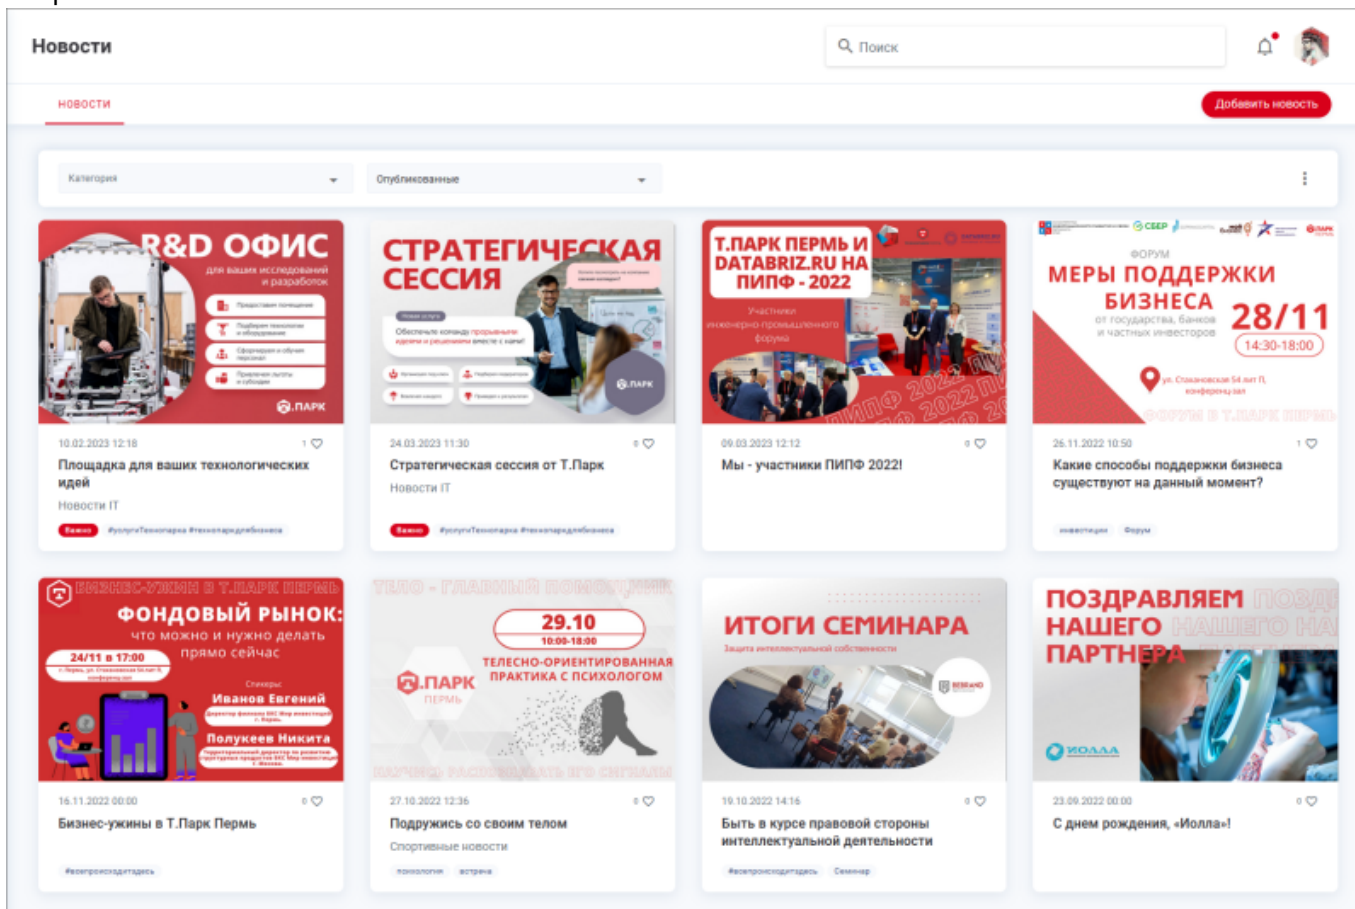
Новости

Поиск

новости

Добавить новость

Категория

Опубликованные

R&D ОФИС
для ваших исследований и разработок
Т.ПАРК

10.02.2023 12:18
1
Площадка для ваших технологических идей
Новости IT
Важно #услугиТехнопарка #технопаркдлябизнеса

СТРАТЕГИЧЕСКАЯ СЕССИЯ
Обеспечьте команду прорывными идеями и решениями вместе с нами!
Т.ПАРК

24.03.2023 11:30
0
Стратегическая сессия от Т.Парк
Новости IT
Важно #услугиТехнопарка #технопаркдлябизнеса

Т.ПАРК ПЕРМЬ И DATABRIZ.RU НА ПИПФ - 2022
Участники инженерно-промышленного форума
ПИПФ 2022

09.03.2023 12:12
0
Мы - участники ПИПФ 2022!

СБЕР
ФОРУМ
МЕРЫ ПОДДЕРЖКИ БИЗНЕСА
от государства, банков и частных инвесторов
28/11
14:30-18:00
ул. Стахановская 54 лит П, конференц-зал
ФОРУМ В Т.ПАРК ПЕРМЬ

26.11.2022 10:50
1
Какие способы поддержки бизнеса существуют на данный момент?
инвестиции форум

БИЗНЕС-УЖИН В Т.ПАРК ПЕРМЬ
ФОНДОВЫЙ РЫНОК:
что можно и нужно делать прямо сейчас
24/11 в 17:00
Спикеры:
Иванов Евгений
Полукеев Никита

16.11.2022 00:00
0
Бизнес-ужины в Т.Парк Пермь
#всепроисходитздесь

ТЕЛО - ГЛАВНЫЙ ПОМОЩНИК
29.10
10:00-18:00
Т.ПАРК
ПЕРМЬ
ТЕЛЕСНО-ОРИЕНТИРОВАННАЯ ПРАКТИКА С ПСИХОЛОГОМ
НАУЧИСЬ РАСПОЗНАВАТЬ ЕГО СИГНАЛЫ

27.10.2022 12:36
0
Подружись со своим телом
Спортивные новости
психология встреча

ИТОГИ СЕМИНАРА
Защита интеллектуальной собственности

19.10.2022 14:16
0
Быть в курсе правовой стороны интеллектуальной деятельности
#всепроисходитздесь Семинар

ПОЗДРАВЛЯЕМ НАШЕГО ПАРТНЕРА
ИОЛЛА

23.09.2022 00:00
0
С днем рождения, «Иолла»!